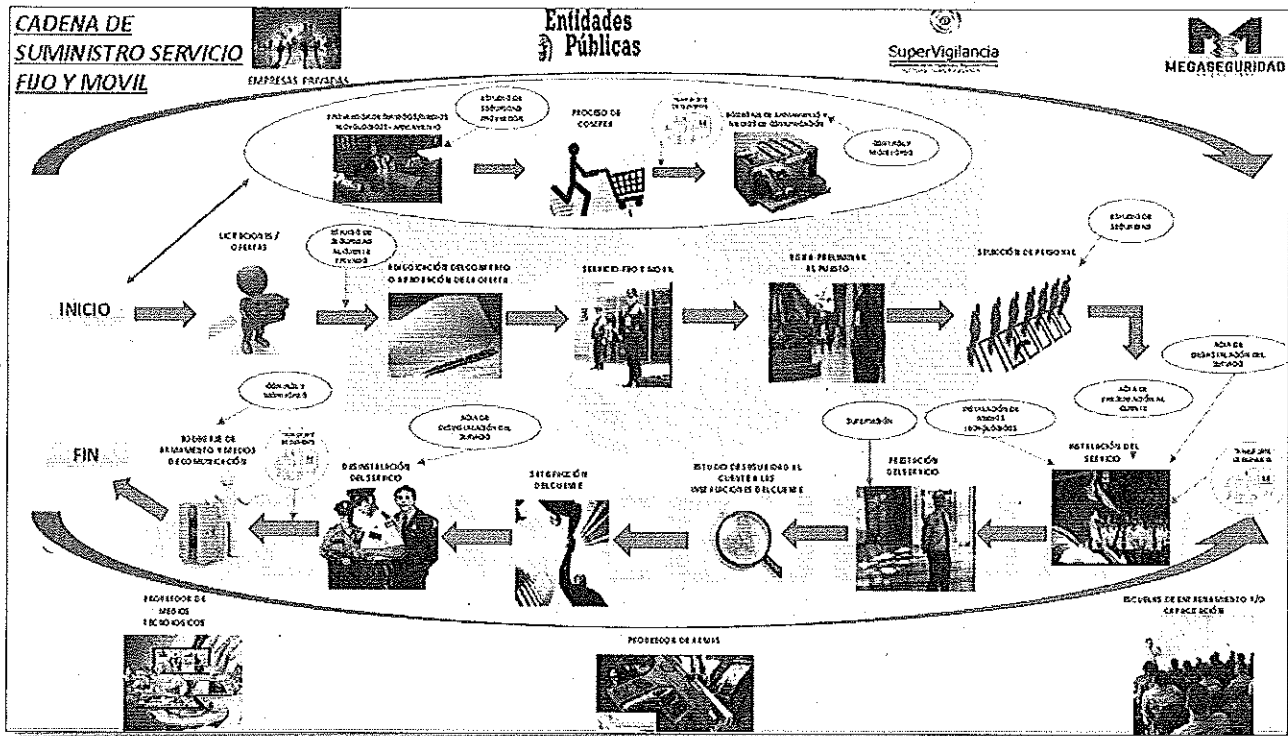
CADENA DE SUMINISTRO SERVICIO FIJO Y MOVIL

EMPRESAS PRIVADAS

Entidades Públicas

SuperVigilancia

MEGASEGURIDAD

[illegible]

ESTUDIO DE SEGURIDAD PROVEEDOR

PROCESO DE COMPRA

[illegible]

BODEGAS DE ARMAMENTO Y MEDIOS DE COMUNICACIÓN

CONTROL Y MONITOREO

LICITACIONES / OFERTAS

ESTUDIO DE SEGURIDAD CLIENTE PRIVADO

ADJUDICACIÓN DEL CONTRATO O APROBACIÓN DE LA OFERTA

SERVICIO FIJO Y MOVIL

VISITA PRELIMINAR AL PUESTO

ESTUDIO DE SEGURIDAD

SELECCIÓN DE PERSONAL

INICIO

ACTA DE DESINSTALACIÓN DEL SERVICIO

ACTA DE PRESENTACIÓN AL CLIENTE

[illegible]

DEVOLUCIÓN DE ARMAMENTO Y MEDIOS DE COMUNICACIÓN

ACTA DE DESINSTALACIÓN DEL SERVICIO

SUPERVISIÓN

INSTALACIÓN DE MEDIOS TECNOLÓGICOS

FIN

DESINSTALACIÓN DEL SERVICIO

SATISFACCIÓN DEL CLIENTE

ESTUDIO DE SEGURIDAD AL CLIENTE A LAS INSTALACIONES DEL CLIENTE

PRESTACIÓN DEL SERVICIO

INSTALACIÓN DEL SERVICIO

PROVEEDOR DE MEDIOS TECNOLOGICOS

PROVEEDOR DE ARMAS

ESCUELAS DE ENTRENAMIENTO Y/O CAPACITACIÓN